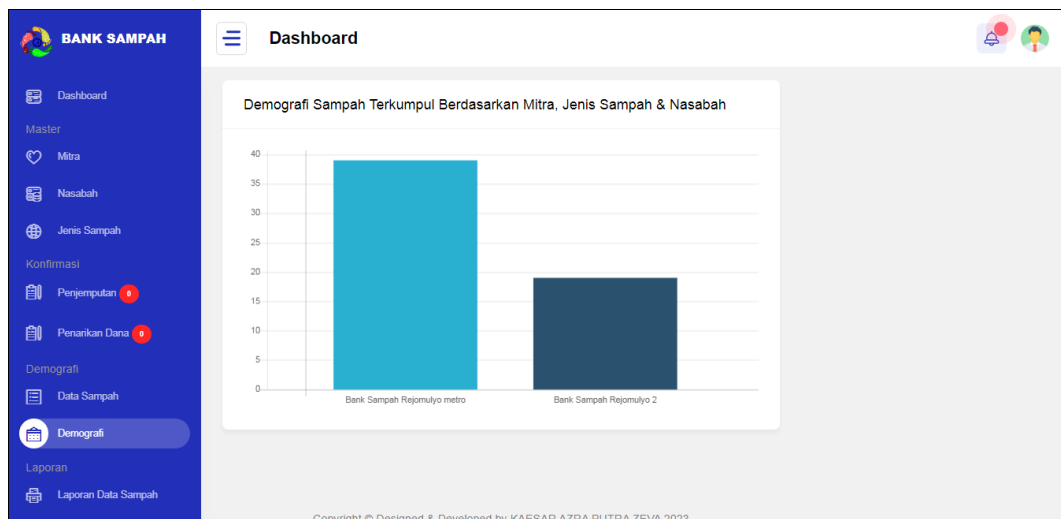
BANK SAMPAH

Dashboard

Dashboard

Master

Mitra

Nasabah

Jenis Sampah

Konfirmasi

Penjemputan 0

Penarikan Dana 0

Demografi

Data Sampah

Demografi

Laporan

Laporan Data Sampah

Demografi Sampah Terkumpul Berdasarkan Mitra, Jenis Sampah & Nasabah

40
35
30
25
20
15
10
5
0

Bank Sampah Rejomulyo metro
Bank Sampah Rejomulyo 2

Copyright © Designed & Developed by KAESAR AZRA PUTRA ZEVA 2023